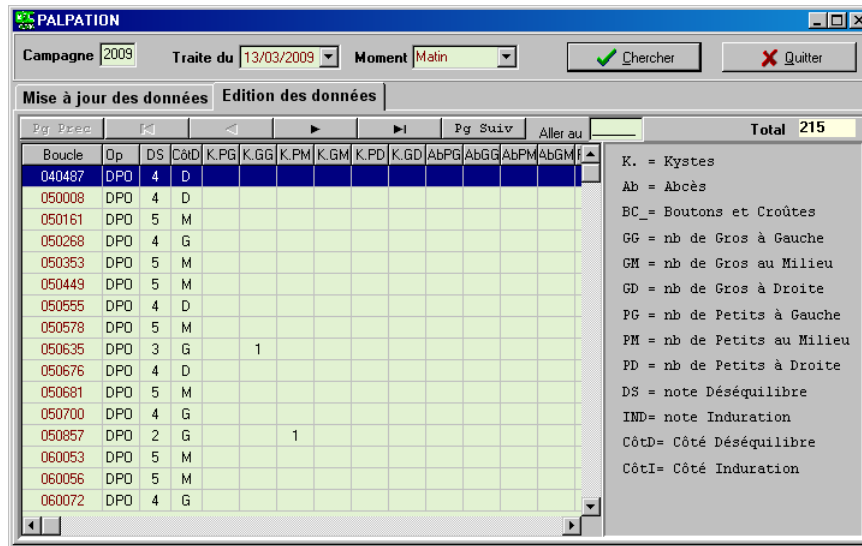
PALPATION

Campagne 2009 Traite du 13/03/2009 Moment Matin Chercher Quitter

Mise à jour des données Edition des données

Pg Prec Pg Suiv Aller au Total 215

| Boucle | Op | DS | CôtD | K.PG | K.GG | K.PM | K.GM | K.PD | K.GD | AbPG | AbGG | AbPM | AbGM |
|---|---|---|---|---|---|---|---|---|---|---|---|---|---|
| 040487 | DPO | 4 | D | | | | | | | | | | |
| 050008 | DPO | 4 | D | | | | | | | | | | |
| 050161 | DPO | 5 | M | | | | | | | | | | |
| 050268 | DPO | 4 | G | | | | | | | | | | |
| 050353 | DPO | 5 | M | | | | | | | | | | |
| 050449 | DPO | 5 | M | | | | | | | | | | |
| 050555 | DPO | 4 | D | | | | | | | | | | |
| 050578 | DPO | 5 | M | | | | | | | | | | |
| 050635 | DPO | 3 | G | | 1 | | | | | | | | |
| 050676 | DPO | 4 | D | | | | | | | | | | |
| 050681 | DPO | 5 | M | | | | | | | | | | |
| 050700 | DPO | 4 | G | | | | | | | | | | |
| 050857 | DPO | 2 | G | | | 1 | | | | | | | |
| 060053 | DPO | 5 | M | | | | | | | | | | |
| 060056 | DPO | 5 | M | | | | | | | | | | |
| 060072 | DPO | 4 | G | | | | | | | | | | |

K. = Kystes
Ab = Abcès
BC_= Boutons et Croûtes
GG = nb de Gros à Gauche
GM = nb de Gros au Milieu
GD = nb de Gros à Droite
PG = nb de Petits à Gauche
PM = nb de Petits au Milieu
PD = nb de Petits à Droite
DS = note Déséquilibre
IND= note Induration
CôtD= Côté Déséquilibre
CôtI= Côté Induration